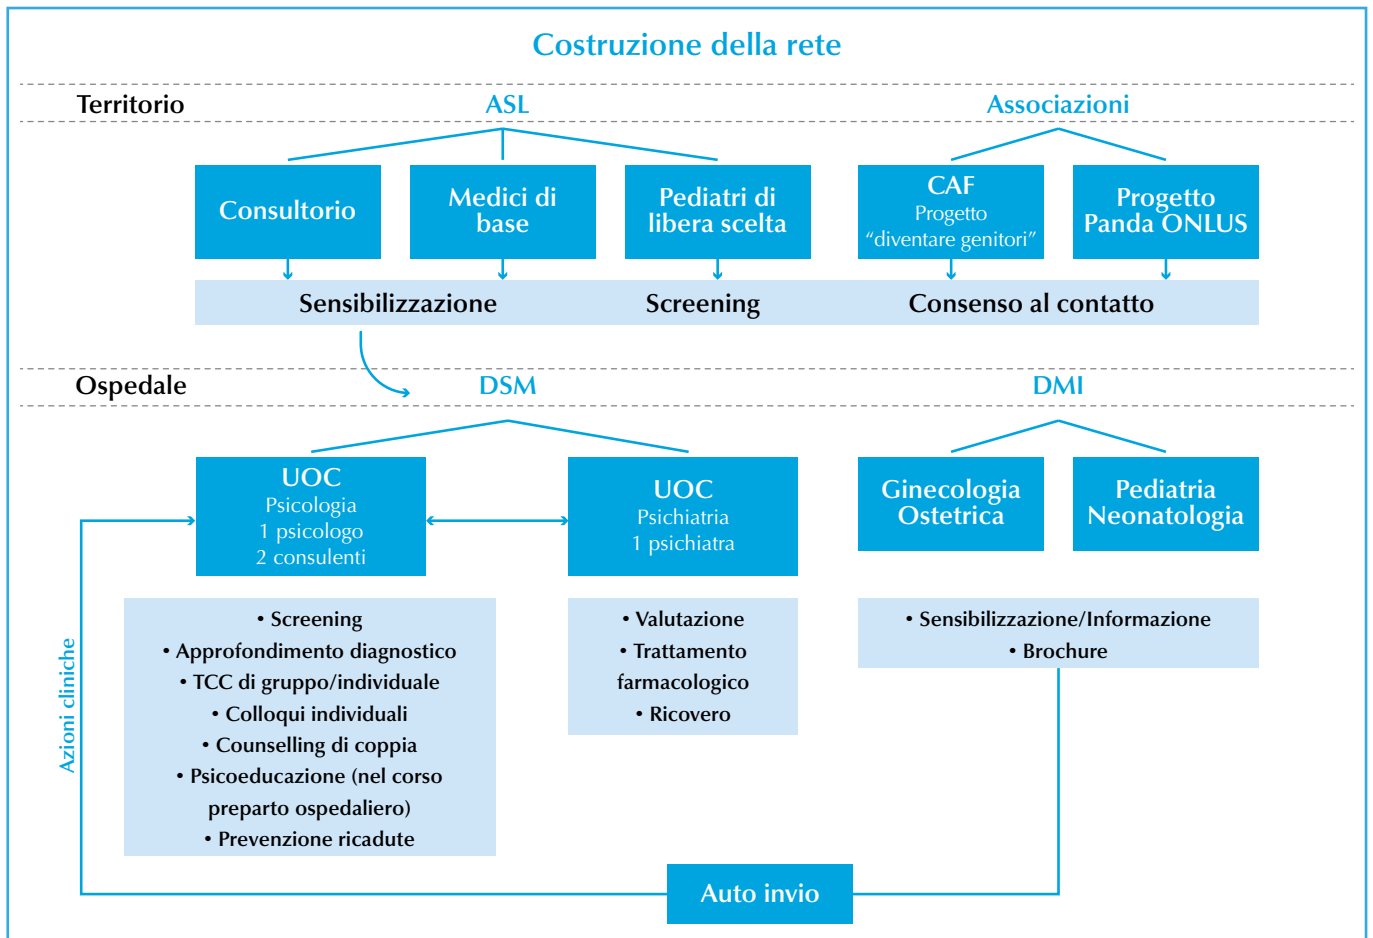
Costruzione della rete

Territorio

ASL

Associazioni

Consultorio

Medici di base

Pediatri di libera scelta

CAF
Progetto
"diventare genitori"

Progetto Panda ONLUS

Sensibilizzazione

Screening

Consenso al contatto

Ospedale

DSM

DMI

UOC
Psicologia
1 psicologo
2 consulenti

UOC
Psichiatria
1 psichiatra

Ginecologia Ostetrica

Pediatria Neonatologia

Azioni cliniche

• Screening
• Approfondimento diagnostico
• TCC di gruppo/individuale
• Colloqui individuali
• Counselling di coppia
• Psicoeducazione (nel corso preparto ospedaliero)
• Prevenzione ricadute

• Valutazione
• Trattamento farmacologico
• Ricovero

• Sensibilizzazione/Informazione
• Brochure

Auto invio